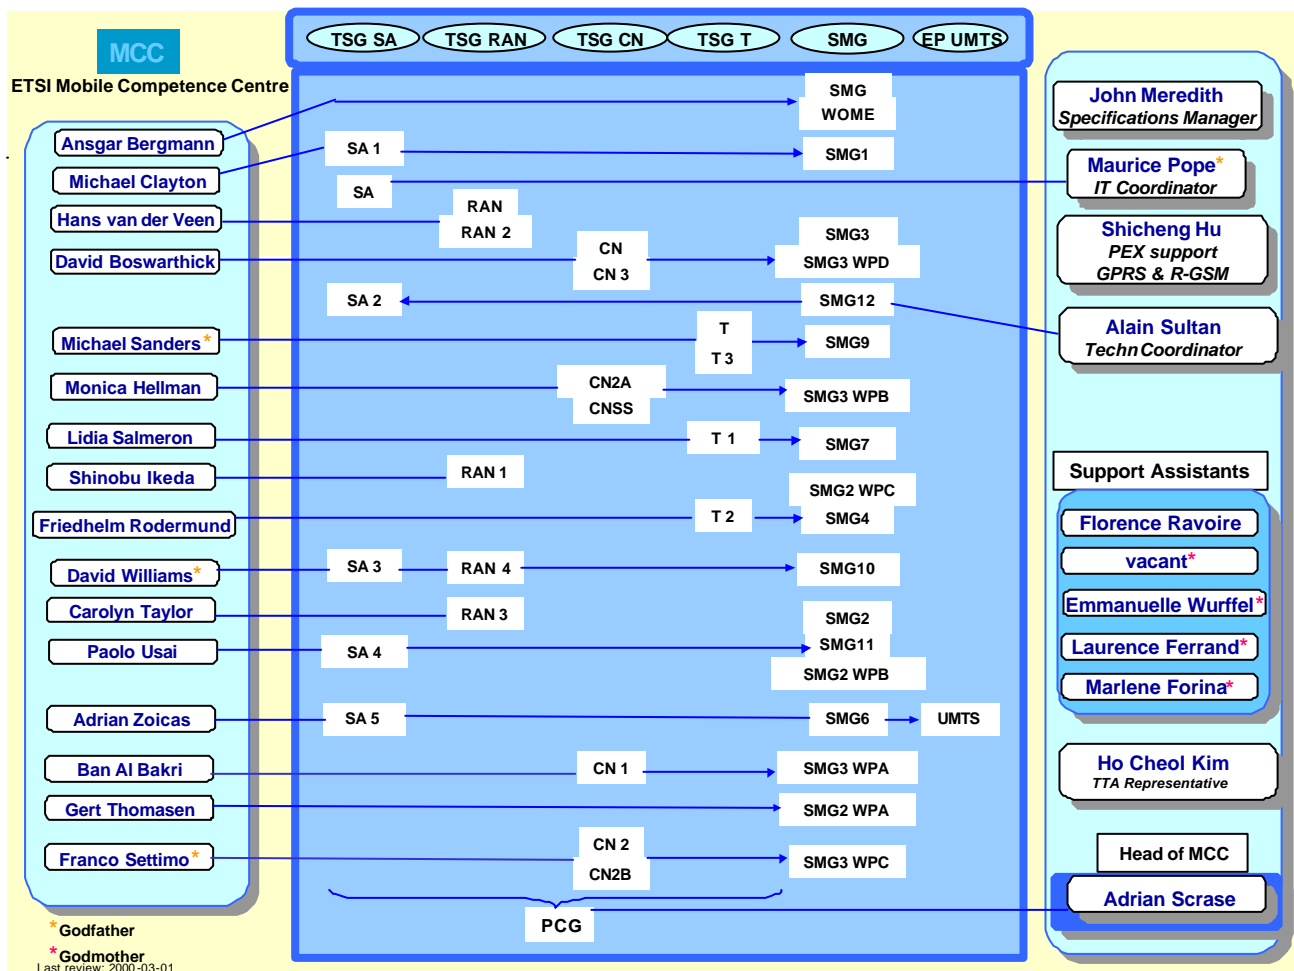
MCC
ETSI Mobile Competence Centre

TSG SA
TSG RAN
TSG CN
TSG T
SMG
EP UMTS

Ansgar Bergmann
Michael Clayton
Hans van der Veen
David Boswarthick
Michael Sanders*
Monica Hellman
Lidia Salmeron
Shinobu Ikeda
Friedhelm Rodermund
David Williams*
Carolyn Taylor
Paolo Usai
Adrian Zoicas
Ban Al Bakri
Gert Thomasen
Franco Settimo*

SMG
WOME
SA 1
SMG1
SA
RAN
RAN 2
CN
CN 3
SMG3
SMG3 WPD
SA 2
SMG12
T
T 3
SMG9
CN2A
CNSS
SMG3 WPB
T 1
SMG7
RAN 1
SMG2 WPC
T 2
SMG4
SA 3
RAN 4
SMG10
RAN 3
SMG2
SMG11
SA 4
SMG2 WPB
SA 5
SMG6
UMTS
CN 1
SMG3 WPA
SMG2 WPA
CN 2
CN2B
SMG3 WPC
PCG

John Meredith
Specifications Manager
Maurice Pope*
IT Coordinator
Shicheng Hu
PEX support
GPRS & R-GSM
Alain Sultan
Techn Coordinator
Support Assistants
Florence Ravoire
vacant*
Emmanuelle Wurffel*
Laurence Ferrand*
Marlene Forina*
Ho Cheol Kim
TTA Representative
Head of MCC
Adrian Scrase

*Godfather
*Godmother
Last review: 2000-03-01